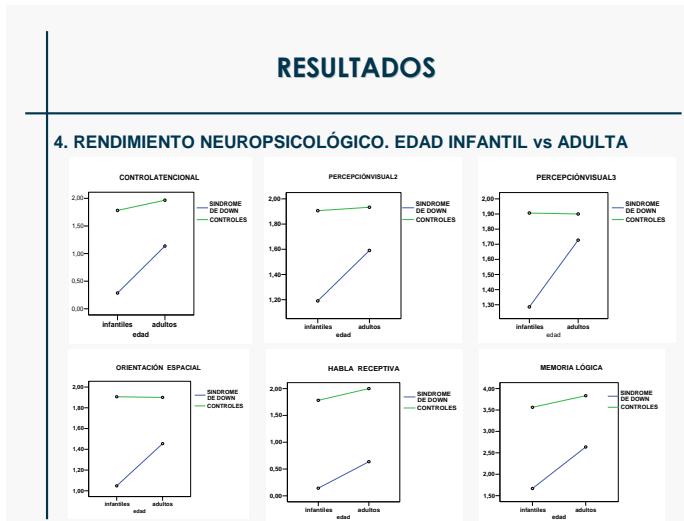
RESULTADOS

4. RENDIMIENTO NEUROPSICOLÓGICO. EDAD INFANTIL vs ADULTA

CONTROLATENCIONAL

2,00
1,50
1,00
0,50
0,00

infantiles adultos
edad

SINDROME DE DOWN
CONTROLES

PERCEPCIÓNVISUAL2

2,00
1,80
1,60
1,40
1,20

infantiles adultos
edad

SINDROME DE DOWN
CONTROLES

PERCEPCIÓNVISUAL3

2,00
1,90
1,80
1,70
1,60
1,50
1,40
1,30

infantiles adultos
edad

SINDROME DE DOWN
CONTROLES

ORIENTACIÓN ESPACIAL

2,00
1,80
1,60
1,40
1,20
1,00

infantiles adultos
edad

SINDROME DE DOWN
CONTROLES

HABLA RECEPTIVA

2,00
1,50
1,00
0,50
0,00

infantiles adultos
edad

SINDROME DE DOWN
CONTROLES

MEMORIA LÓGICA

4,00
3,50
3,00
2,50
2,00
1,50

infantiles adultos
edad

SINDROME DE DOWN
CONTROLES